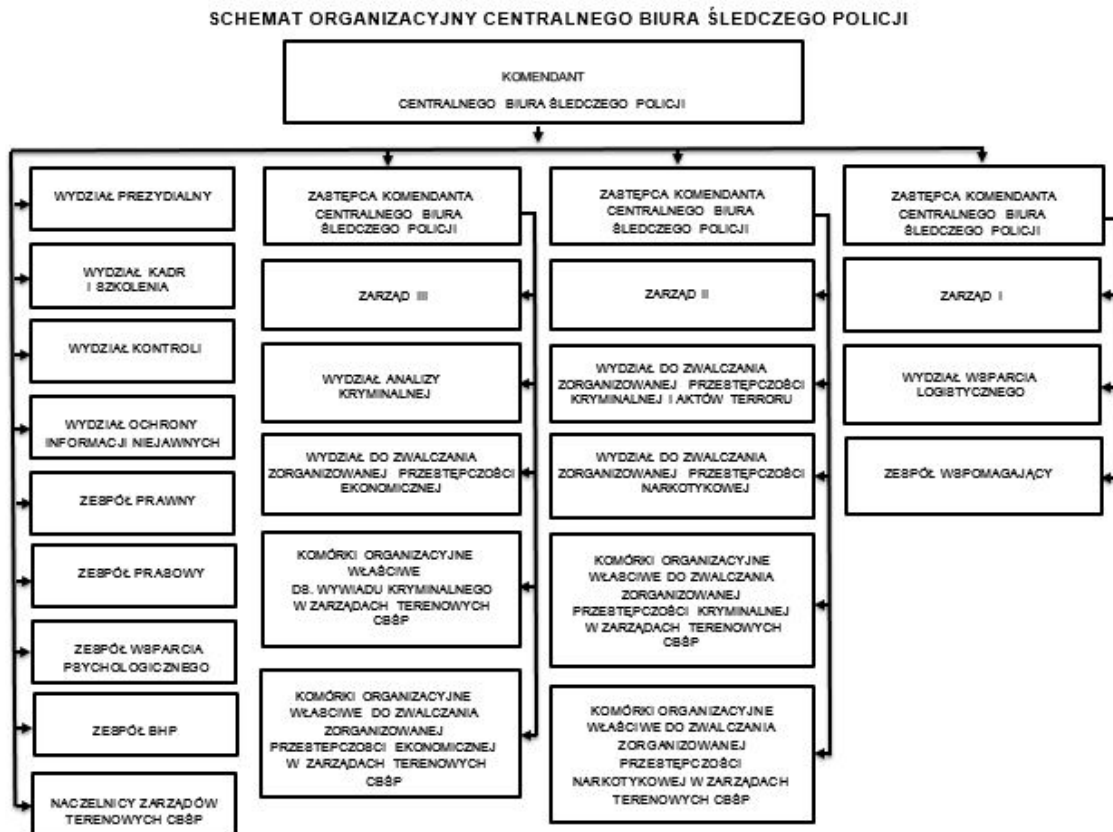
SCHEMAT ORGANIZACYJNY CENTRALNEGO BIURA ŚLEDCZEGO POLICJI

KOMENDANT CENTRALNEGO BIURA ŚLEDCZEGO POLICJI

WYDZIAŁ PREZYDIALNY

WYDZIAŁ KADR I SZKOLENIA

WYDZIAŁ KONTROLI

WYDZIAŁ OCHRONY INFORMACJI NIEJAWNYCH

ZESPÓŁ PRAWNY

ZESPÓŁ PRASOWY

ZESPÓŁ WSPARCIA PSYCHOLOGICZNEGO

ZESPÓŁ BHP

NACZELNICY ZARZĄDÓW TERENOWYCH CBŚP

ZASTĘPCA KOMENDANTA CENTRALNEGO BIURA ŚLEDCZEGO POLICJI

ZARZĄD III

WYDZIAŁ ANALIZY KRYMINALNEJ

WYDZIAŁ DO ZWALCZANIA ZORGANIZOWANEJ PRZESTĘPCZOŚCI EKONOMICZNEJ

KOMÓRKI ORGANIZACYJNE WŁAŚCIWE DS. WYWIADU KRYMINALNEGO W ZARZĄDACH TERENOWYCH CBŚP

KOMÓRKI ORGANIZACYJNE WŁAŚCIWE DO ZWALCZANIA ZORGANIZOWANEJ PRZESTEPCZOSCI EKONOMICZNEJ W ZARZĄDACH TERENOWYCH CBŚP

ZASTĘPCA KOMENDANTA CENTRALNEGO BIURA ŚLEDCZEGO POLICJI

ZARZĄD II

WYDZIAŁ DO ZWALCZANIA ZORGANIZOWANEJ PRZESTĘPCZOŚCI KRYMINALNEJ I AKTÓW TERRORU

WYDZIAŁ DO ZWALCZANIA ZORGANIZOWANEJ PRZESTĘPCZOŚCI NARKOTYKOWEJ

KOMÓRKI ORGANIZACYJNE WŁAŚCIWE DO ZWALCZANIA ZORGANIZOWANEJ PRZESTĘPCZOŚCI KRYMINALNEJ W ZARZĄDACH TERENOWYCH CBŚP

KOMÓRKI ORGANIZACYJNE WŁAŚCIWE DO ZWALCZANIA ZORGANIZOWANEJ PRZESTĘPCZOŚCI NARKOTYKOWEJ W ZARZĄDACH TERENOWYCH CBŚP

ZASTĘPCA KOMENDANTA CENTRALNEGO BIURA ŚLEDCZEGO POLICJI

ZARZĄD I

WYDZIAŁ WSPARCIA LOGISTYCZNEGO

ZESPÓŁ WSPOMAGAJĄCY